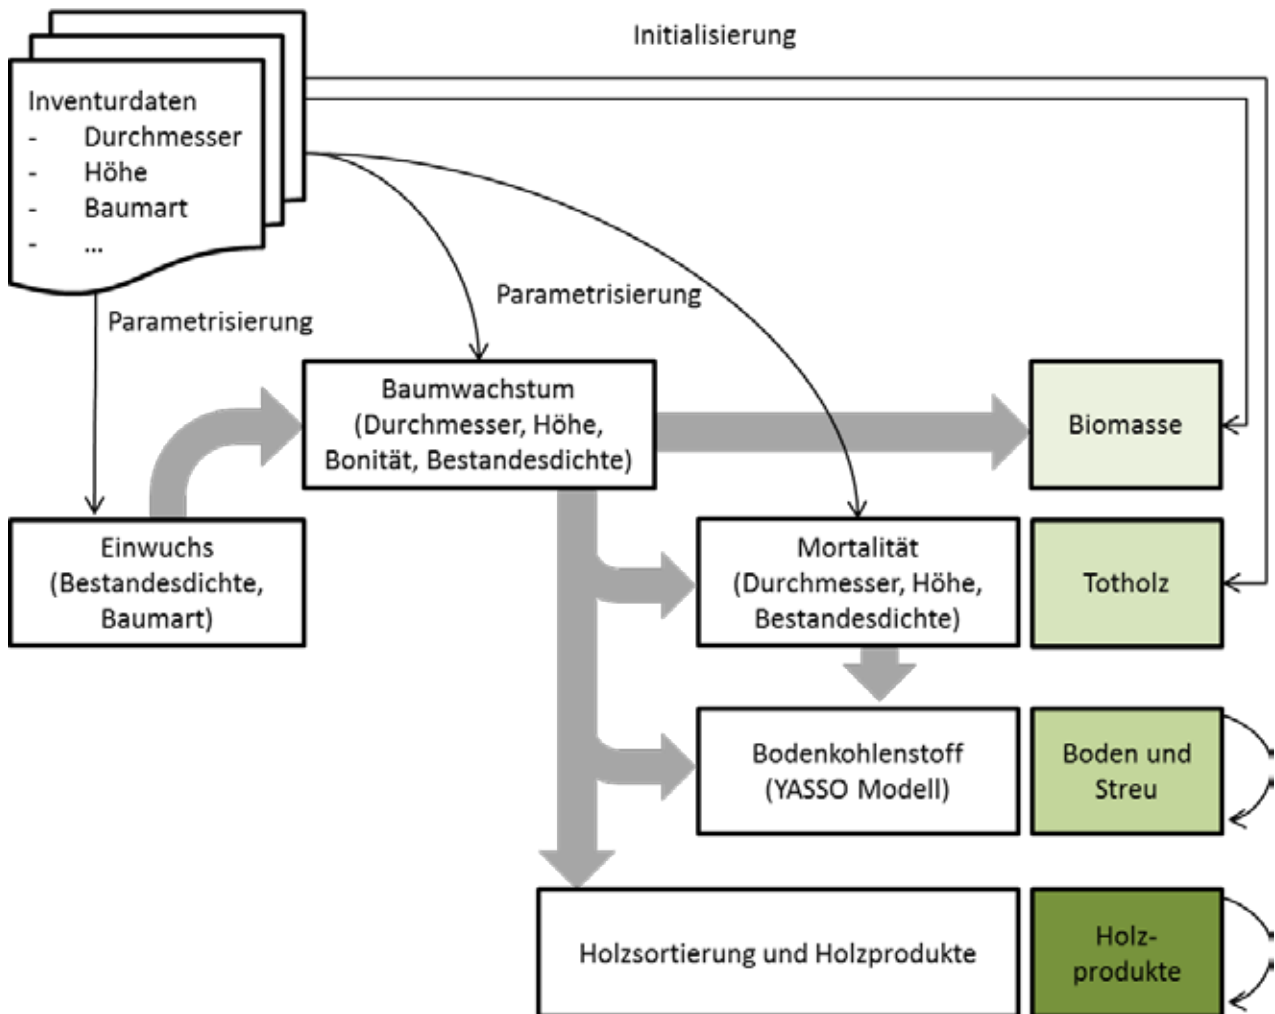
Initialisierung

Inventurdaten
- Durchmesser
- Höhe
- Baumart
- ...

Parametrisierung

Parametrisierung

Baumwachstum (Durchmesser, Höhe, Bonität, Bestandesdichte)

Biomasse

Einwuchs (Bestandesdichte, Baumart)

Mortalität (Durchmesser, Höhe, Bestandesdichte)

Totholz

Bodenkohlenstoff (YASSO Modell)

Boden und Streu

Holzsortierung und Holzprodukte

Holz-produkte